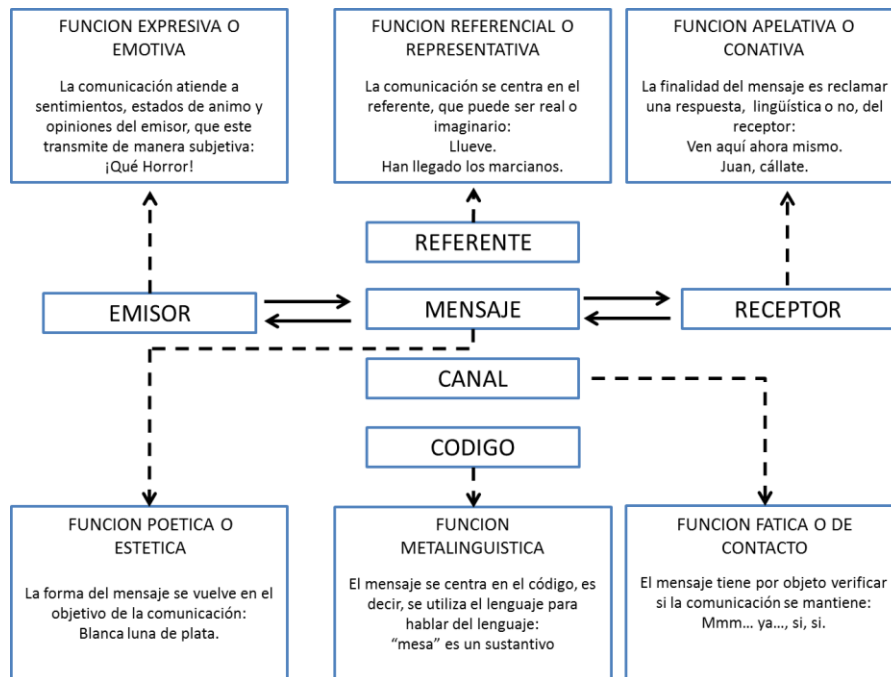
FUNCION EXPRESIVA O EMOTIVA

La comunicación atiende a sentimientos, estados de animo y opiniones del emisor, que este transmite de manera subjetiva: ¡Qué Horror!

FUNCION REFERENCIAL O REPRESENTATIVA

La comunicación se centra en el referente, que puede ser real o imaginario:
Llueve.
Han llegado los marcianos.

FUNCION APELATIVA O CONATIVA

La finalidad del mensaje es reclamar una respuesta, lingüística o no, del receptor:
Ven aquí ahora mismo.
Juan, cállate.

REFERENTE

EMISOR

MENSAJE

RECEPTOR

CANAL

CODIGO

FUNCION POETICA O ESTETICA

La forma del mensaje se vuelve en el objetivo de la comunicación:
Blanca luna de plata.

FUNCION METALINGUISTICA

El mensaje se centra en el código, es decir, se utiliza el lenguaje para hablar del lenguaje:
"mesa" es un sustantivo

FUNCION FATICA O DE CONTACTO

El mensaje tiene por objeto verificar si la comunicación se mantiene:
Mmm... ya..., si, si.